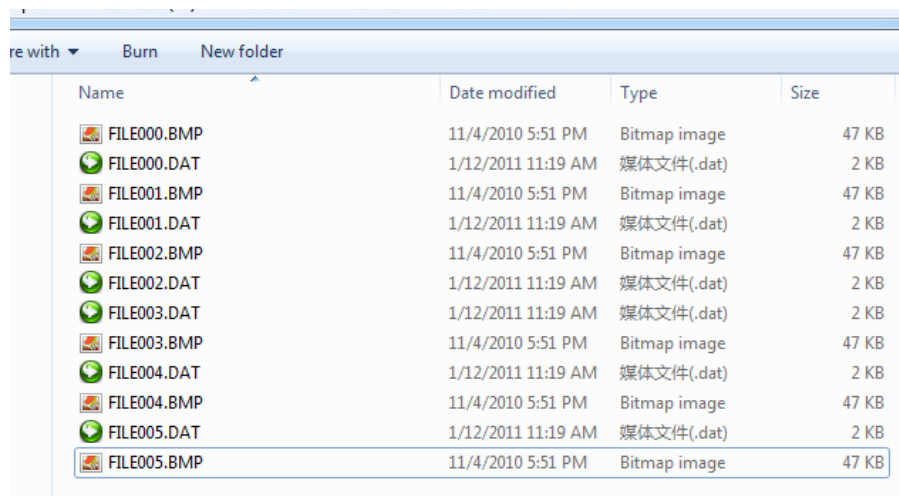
re with ▾ Burn New folder

| Name | Date modified | Type | Size |
|---|---|---|---|
| FILE000.BMP | 11/4/2010 5:51 PM | Bitmap image | 47 KB |
| FILE000.DAT | 1/12/2011 11:19 AM | 媒体文件(.dat) | 2 KB |
| FILE001.BMP | 11/4/2010 5:51 PM | Bitmap image | 47 KB |
| FILE001.DAT | 1/12/2011 11:19 AM | 媒体文件(.dat) | 2 KB |
| FILE002.BMP | 11/4/2010 5:51 PM | Bitmap image | 47 KB |
| FILE002.DAT | 1/12/2011 11:19 AM | 媒体文件(.dat) | 2 KB |
| FILE003.DAT | 1/12/2011 11:19 AM | 媒体文件(.dat) | 2 KB |
| FILE003.BMP | 11/4/2010 5:51 PM | Bitmap image | 47 KB |
| FILE004.DAT | 1/12/2011 11:19 AM | 媒体文件(.dat) | 2 KB |
| FILE004.BMP | 11/4/2010 5:51 PM | Bitmap image | 47 KB |
| FILE005.DAT | 1/12/2011 11:19 AM | 媒体文件(.dat) | 2 KB |
| FILE005.BMP | 11/4/2010 5:51 PM | Bitmap image | 47 KB |